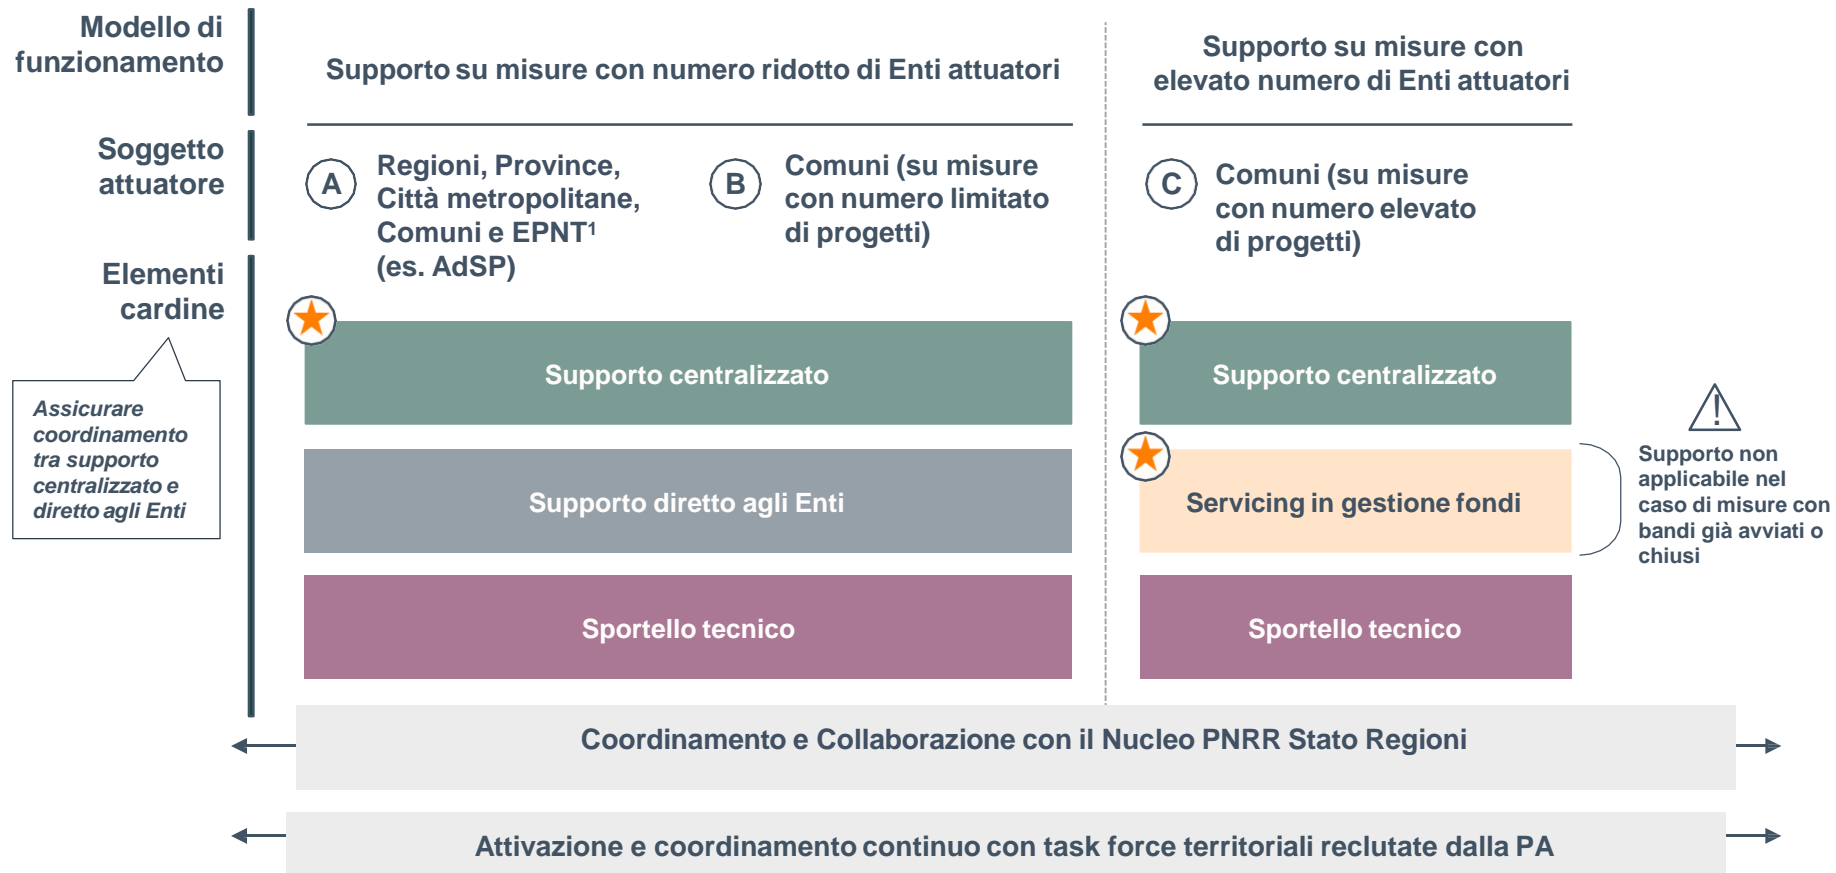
Modello di funzionamento

Supporto su misure con numero ridotto di Enti attuatori

Supporto su misure con elevato numero di Enti attuatori

Soggetto attuatore

A Regioni, Province, Città metropolitane, Comuni e EPNT$^1$ (es. AdSP)

B Comuni (su misure con numero limitato di progetti)

C Comuni (su misure con numero elevato di progetti)

Elementi cardine

Assicurare coordinamento tra supporto centralizzato e diretto agli Enti

Supporto centralizzato

Supporto diretto agli Enti

Sportello tecnico

Supporto centralizzato

Servicing in gestione fondi

Sportello tecnico

Supporto non applicabile nel caso di misure con bandi già avviati o chiusi

Coordinamento e Collaborazione con il Nucleo PNRR Stato Regioni

Attivazione e coordinamento continuo con task force territoriali reclutate dalla PA